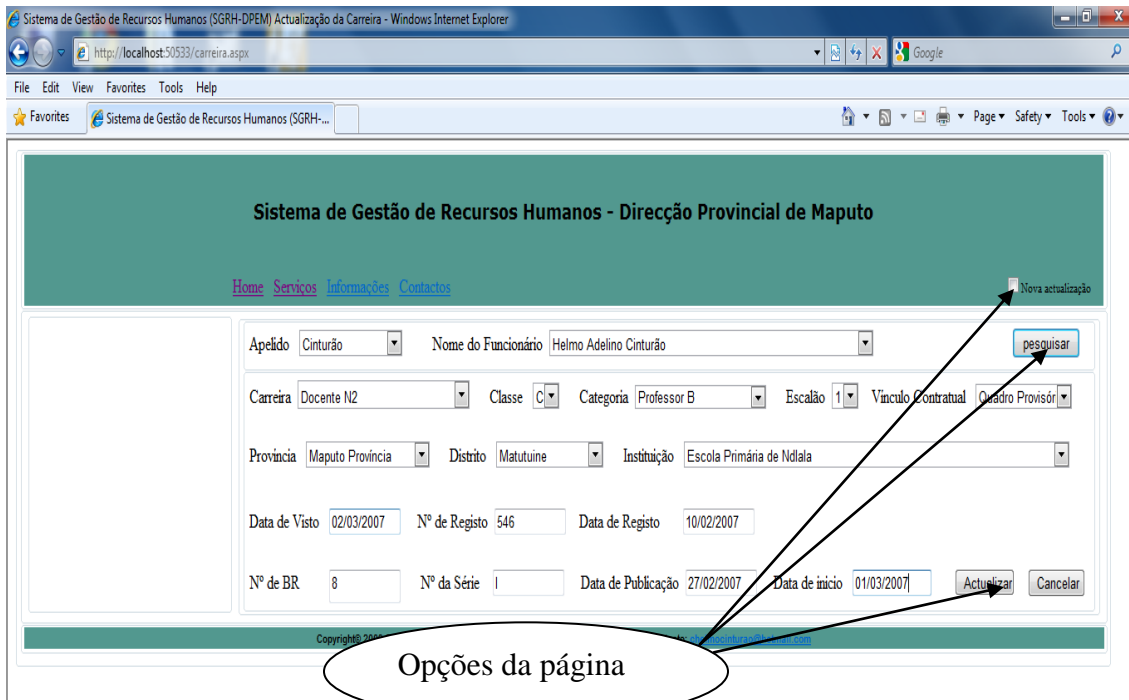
Sistema de Gestão de Recursos Humanos (SGRH-DPEM) Actualização da Carreira - Windows Internet Explorer

http://localhost:50533/carreira.aspx

Google

File Edit View Favorites Tools Help

Favorites Sistema de Gestão de Recursos Humanos (SGRH-...

Page ▾ Safety ▾ Tools ▾

Sistema de Gestão de Recursos Humanos - Direcção Provincial de Maputo

Home Serviços Informações Contactos

Nova actualização

Apelido Cinturão Nome do Funcionário Helmo Adelino Cinturão pesquisar

Carreira Docente N2 Classe C Categoria Professor B Escalão 1 Vinculo Contratual Quadro Provisór

Provincia Maputo Província Distrito Matutuine Instituição Escola Primária de Ndlala

Data de Visto 02/03/2007 Nº de Registo 546 Data de Registo 10/02/2007

Nº de BR 8 Nº da Série I Data de Publicação 27/02/2007 Data de inicio 01/03/2007 Actualizar Cancelar

Copyright© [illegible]

Opções da página